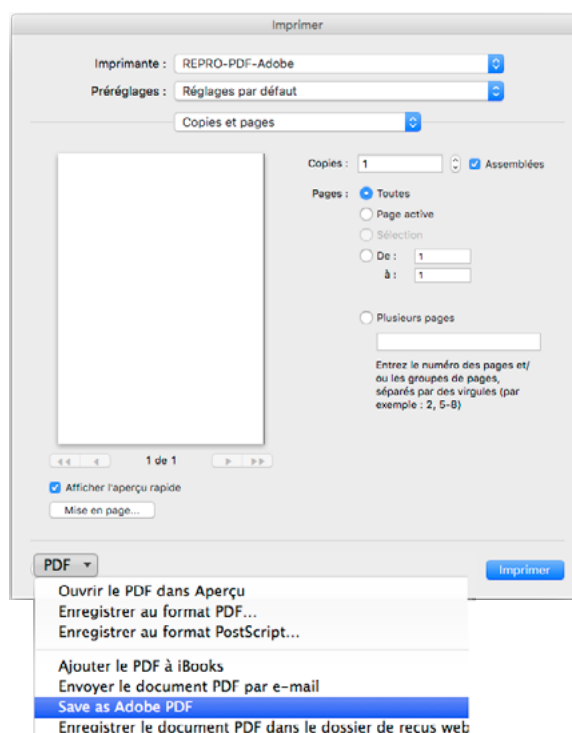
Imprimer

Imprimante : REPRO-PDF-Adobe

Préréglages : Réglages par défaut

Copies et pages

Copies : 1 Assemblées

Pages : Toutes

Page active

Sélection

De : 1

à : 1

Plusieurs pages

Entrez le numéro des pages et/ou les groupes de pages, séparés par des virgules (par exemple : 2, 5-8)

1 de 1

Afficher l'aperçu rapide

Mise en page...

PDF

Imprimer

Ouvrir le PDF dans Aperçu

Enregistrer au format PDF...

Enregistrer au format PostScript...

Ajouter le PDF à iBooks

Envoyer le document PDF par e-mail

Save as Adobe PDF

Enregistrer le document PDF dans le dossier de reçus web